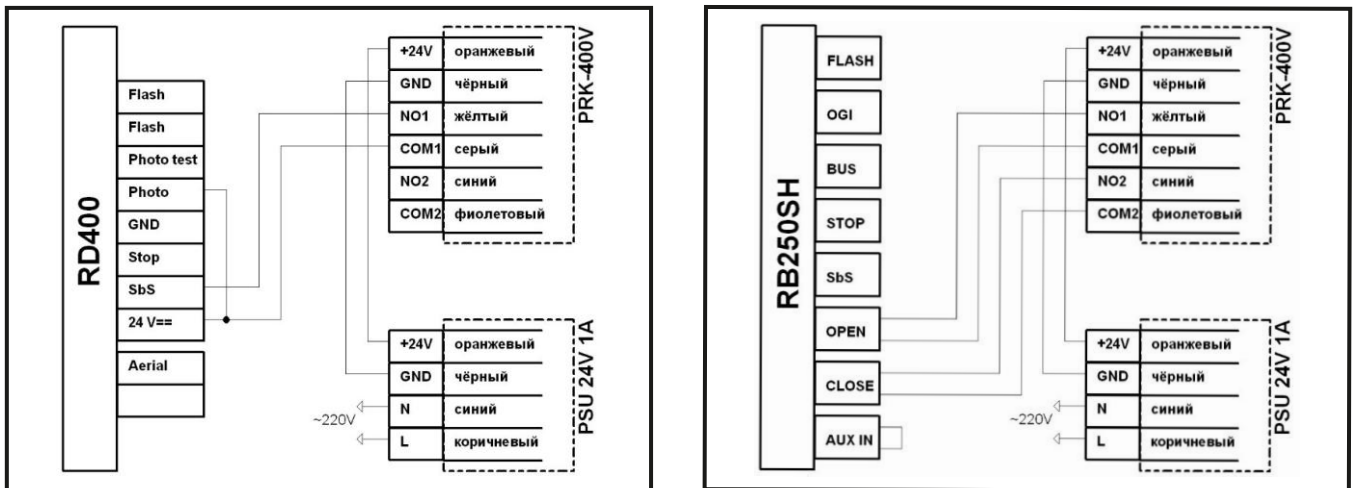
RD400

Flash
Flash
Photo test
Photo
GND
Stop
SbS
24 V==
Aerial

| +24V | оранжевый |
|---|---|
| GND | чёрный |
| NO1 | жёлтый |
| COM1 | серый |
| NO2 | синий |
| COM2 | фиолетовый |

PRK-400V

| +24V | оранжевый |
|---|---|
| GND | чёрный |
| N | синий |
| L | коричневый |

~220V

PSU 24V 1A

RB250SH

FLASH
OGI
BUS
STOP
SbS
OPEN
CLOSE
AUX IN

| +24V | оранжевый |
|---|---|
| GND | чёрный |
| NO1 | жёлтый |
| COM1 | серый |
| NO2 | синий |
| COM2 | фиолетовый |

PRK-400V

| +24V | оранжевый |
|---|---|
| GND | чёрный |
| N | синий |
| L | коричневый |

~220V

PSU 24V 1A